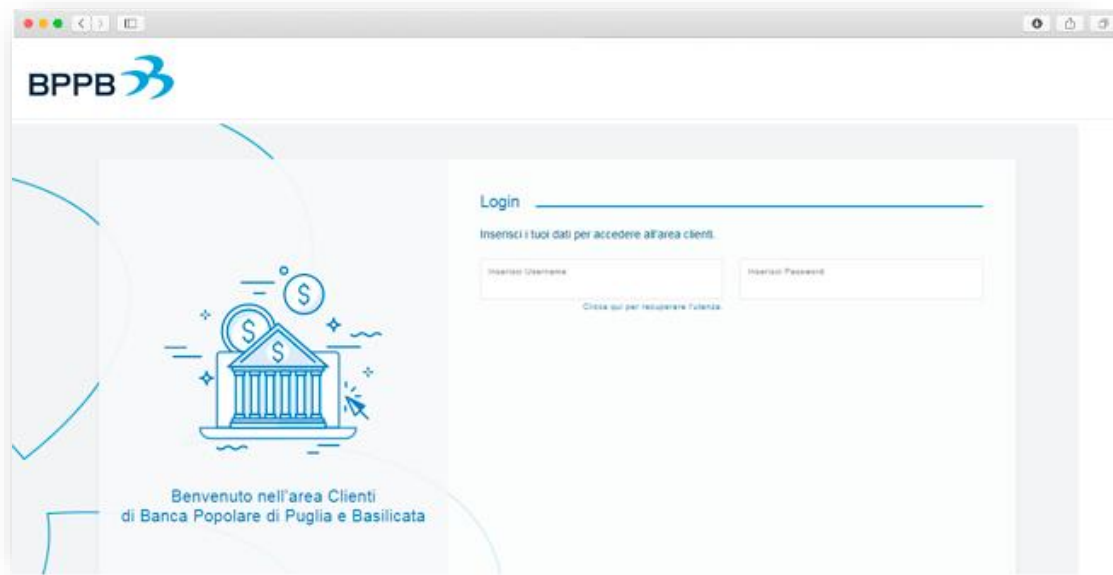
BPPB

Login

Inserisci i tuoi dati per accedere all'area clienti.

Inserisci Username

Inserisci Password

Clicca qui per recuperare l'utenza.

$

$

$

Benvenuto nell'area Clienti di Banca Popolare di Puglia e Basilicata